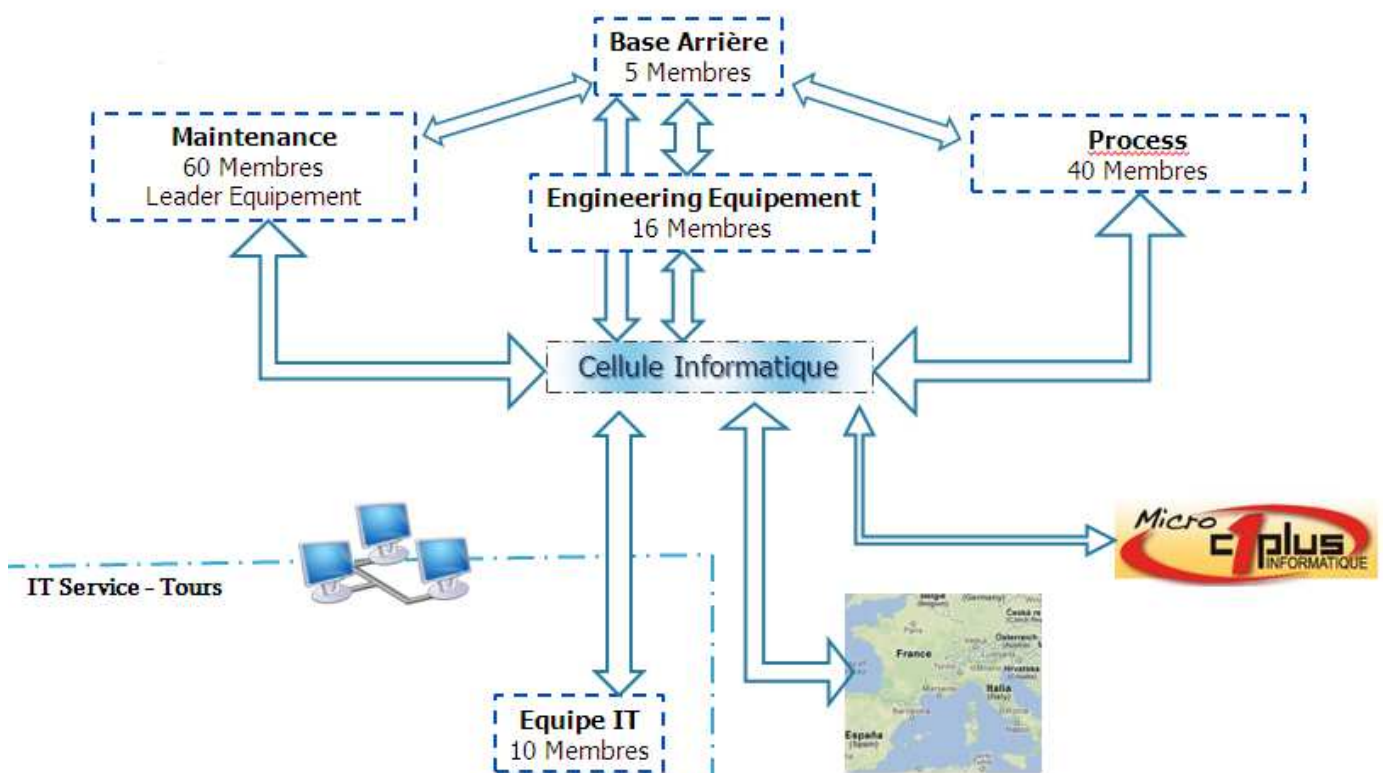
Base Arrière
5 Membres

Maintenance
60 Membres
Leader Equipement

Process
40 Membres

Engineering Equipement
16 Membres

Cellule Informatique

Micro c1plus INFORMATIQUE

IT Service - Tours

Belgique
(Germany)
Česká re
Österreich
France
Hrvatska
Italia
España

Equipe IT
10 Membres